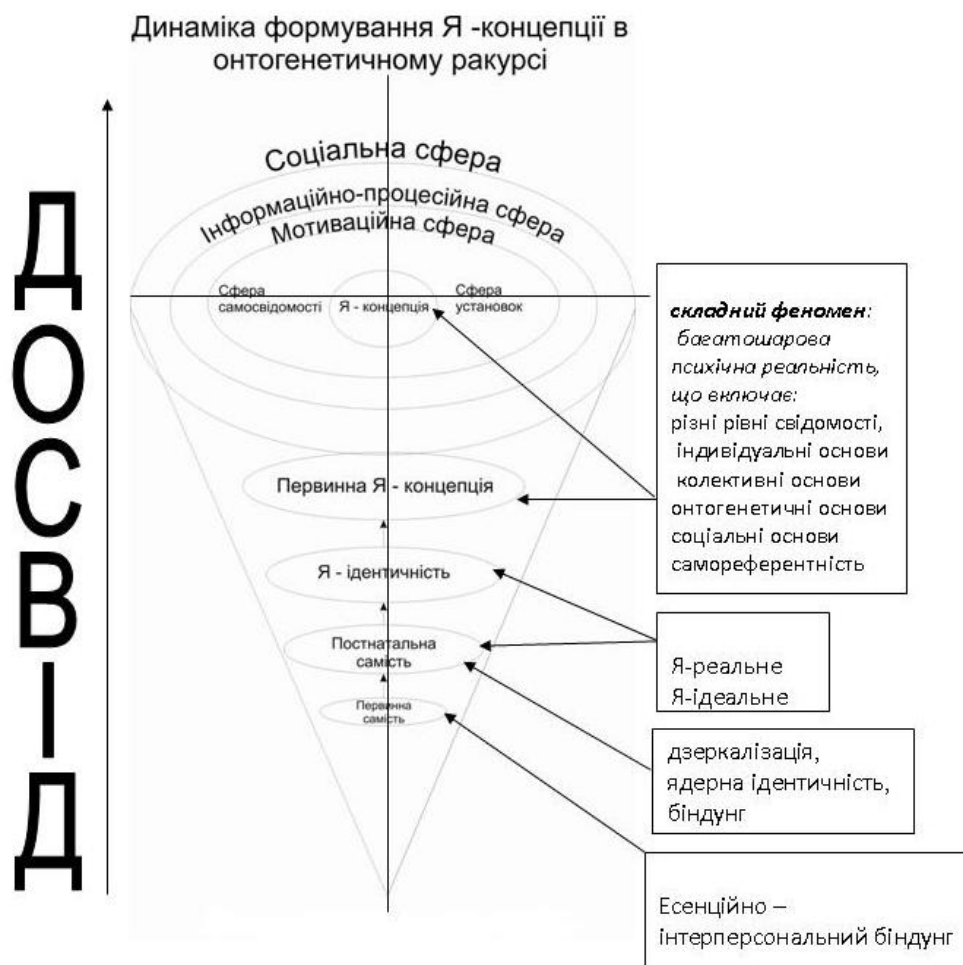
Динаміка формування Я -концепції в онтогенетичному ракурсі

ДОСВІД

Соціальна сфера
Інформаційно-процесійна сфера
Мотиваційна сфера

Сфера самосвідомості
Я - концепція
Сфера установок

Первинна Я - концепція

Я - ідентичність

Постнатальна самість

Первинна самість

складний феномен:
багатошарова психічна реальність, що включає:
різні рівні свідомості,
індивідуальні основи
колективні основи
онтогенетичні основи
соціальні основи
самореферентність

Я-реальне
Я-ідеальне

дзеркалізація,
ядерна ідентичність,
біндунг

Есенційно – інтерперсональний біндунг